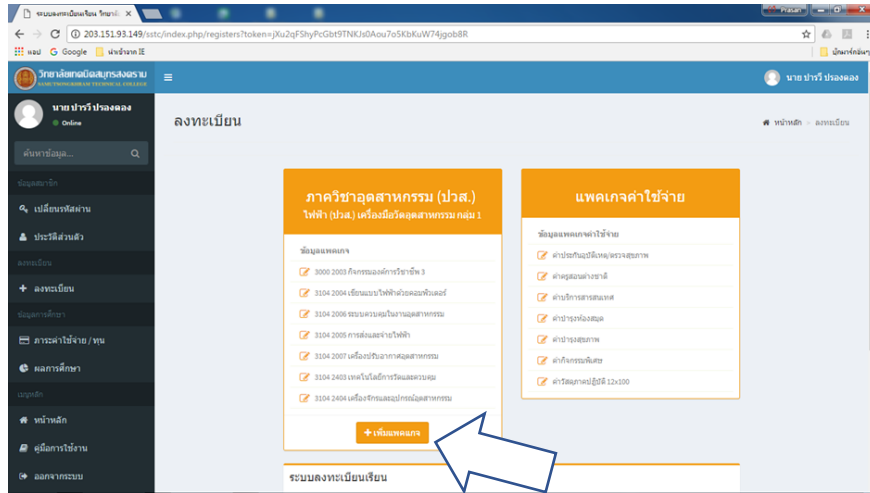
ระบบลงทะเบียนเรียน วิทยาลั ×
Prasan
← → C ⓘ 203.151.93.149/sstc/index.php/registers?token=jXu2qFShyPcGbt9TNKJs0Aou7o5KbKuW74jgob8R
แอป G Google นำเข้าจาก IE บุ๊กมาร์กอื่นๆ
วิทยาลัยเทคนิคสมุทรสงคราม SAMUTSONGKHRAM TECHNICAL COLLEGE
นาย ปารวี ปรองดอง
นาย ปารวี ปรองดอง
Online
ค้นหาข้อมูล...
ข้อมูลสมาชิก
เปลี่ยนรหัสผ่าน
ประวัติส่วนตัว
ลงทะเบียน
ลงทะเบียน
ข้อมูลการศึกษา
ภาระค่าใช้จ่าย / ทุน
ผลการศึกษา
เมนูหลัก
หน้าหลัก
คู่มือการใช้งาน
ออกจากระบบ
ลงทะเบียน
หน้าหลัก > ลงทะเบียน
ภาควิชาอุตสาหกรรม (ปวส.)
ไฟฟ้า (ปวส.) เครื่องมือวัดอุตสาหกรรม กลุ่ม 1
ข้อมูลแพคเกจ
3000 2003 กิจกรรมองค์การวิชาชีพ 3
3104 2004 เขียนแบบไฟฟ้าด้วยคอมพิวเตอร์
3104 2006 ระบบควบคุมในงานอุตสาหกรรม
3104 2005 การส่งและจ่ายไฟฟ้า
3104 2007 เครื่องปรับอากาศอุตสาหกรรม
3104 2403 เทคโนโลยีการวัดและควบคุม
3104 2404 เครื่องจักรและอุปกรณ์อุตสาหกรรม
+ เพิ่มแพคเกจ
แพคเกจค่าใช้จ่าย
ข้อมูลแพคเกจค่าใช้จ่าย
ค่าประกันอุบัติเหตุ/ตรวจสุขภาพ
ค่าครูสอนต่างชาติ
ค่าบริการสารสนเทศ
ค่าบำรุงห้องสมุด
ค่าบำรุงสุขภาพ
ค่ากิจกรรมพิเศษ
ค่าวัสดุภาคปฏิบัติ 12x100
ระบบลงทะเบียนเรียน